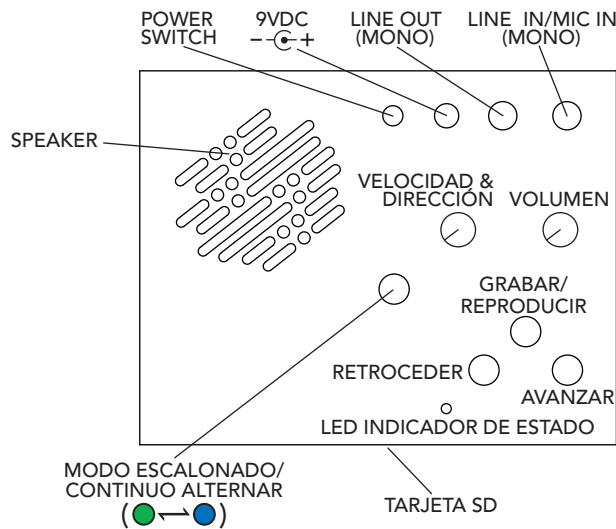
POWER SWITCH

9VDC

LINE OUT (MONO)

LINE IN/MIC IN (MONO)

SPEAKER

VELOCIDAD & DIRECCIÓN

VOLUMEN

GRABAR/ REPRODUCIR

RETROCEDER

AVANZAR

LED INDICADOR DE ESTADO

MODO ESCALONADO/ CONTINUO ALTERNAR

TARJETA SD